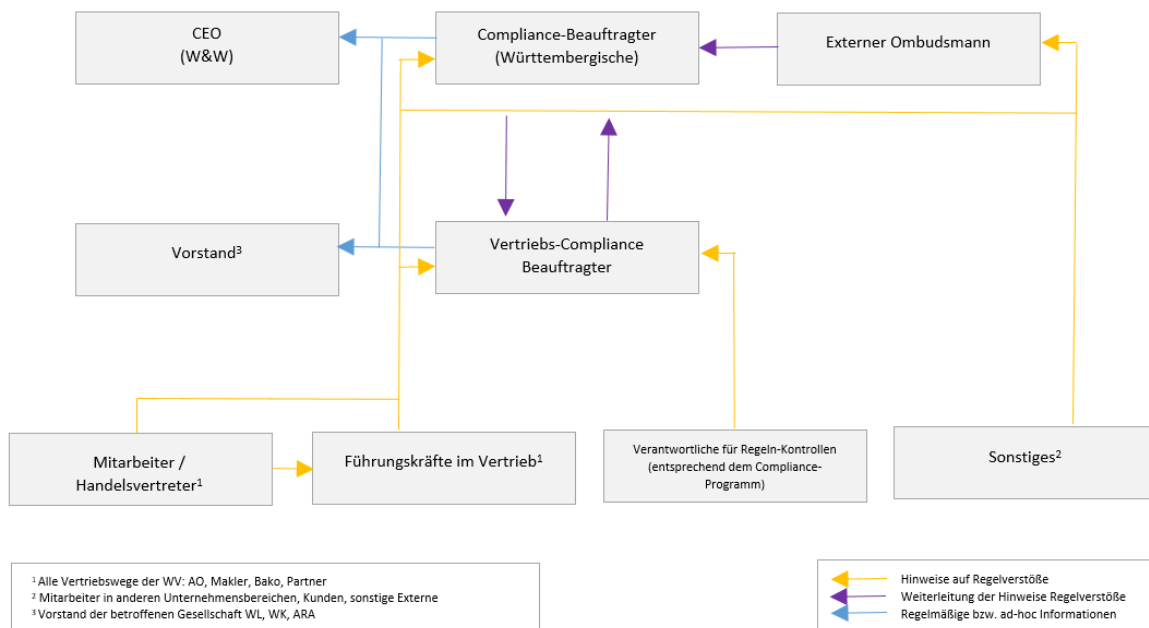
CEO
(W&W)

Compliance-Beauftragter
(Württembergische)

Externer Ombudsmann

Vorstand$^{3}$

Vertriebs-Compliance Beauftragter

Mitarbeiter / Handelsvertreter$^{1}$

Führungskräfte im Vertrieb$^{1}$

Verantwortliche für Regeln-Kontrollen (entsprechend dem Compliance-Programm)

Sonstiges$^{2}$

$^{1}$ Alle Vertriebswege der WV: AO, Makler, Bako, Partner
$^{2}$ Mitarbeiter in anderen Unternehmensbereichen, Kunden, sonstige Externe
$^{3}$ Vorstand der betroffenen Gesellschaft WL, WK, ARA

Hinweise auf Regelverstöße
Weiterleitung der Hinweise Regelverstöße
Regelmäßige bzw. ad-hoc Informationen